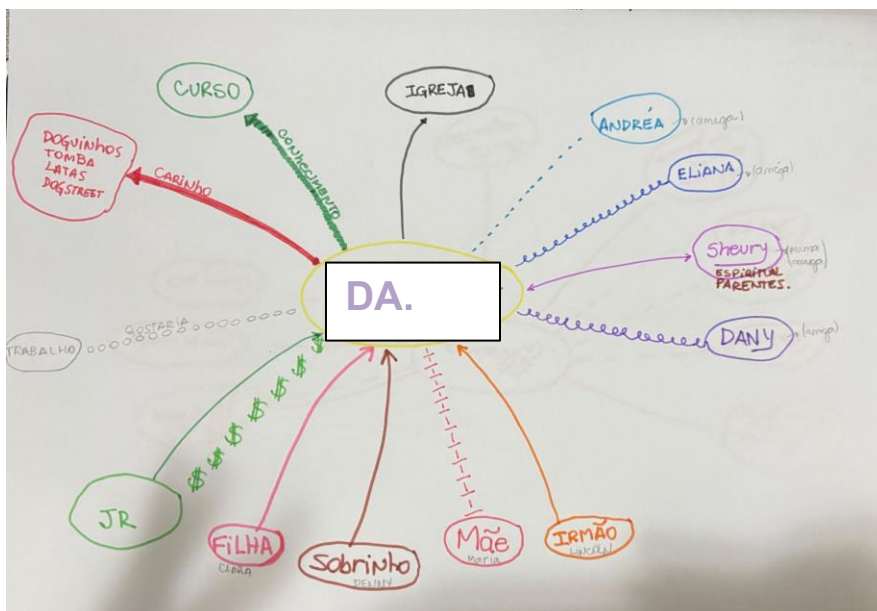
CURSO

IGREJA

DOGUINHOS TOMBA LATAS DOGSTREET

CARINHO

CONHECIMENTO

ANDRÉA (amiga)

ELIANA (amiga)

Sheury (prima cunhada)

ESPIRITUAL PARENTES.

DANY (amiga)

DA.

TRABALHO

GOSTARIA

JR

FILHA
CLARA

Sobrinho
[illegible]

Mãe
Maria

IRMÃO
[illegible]